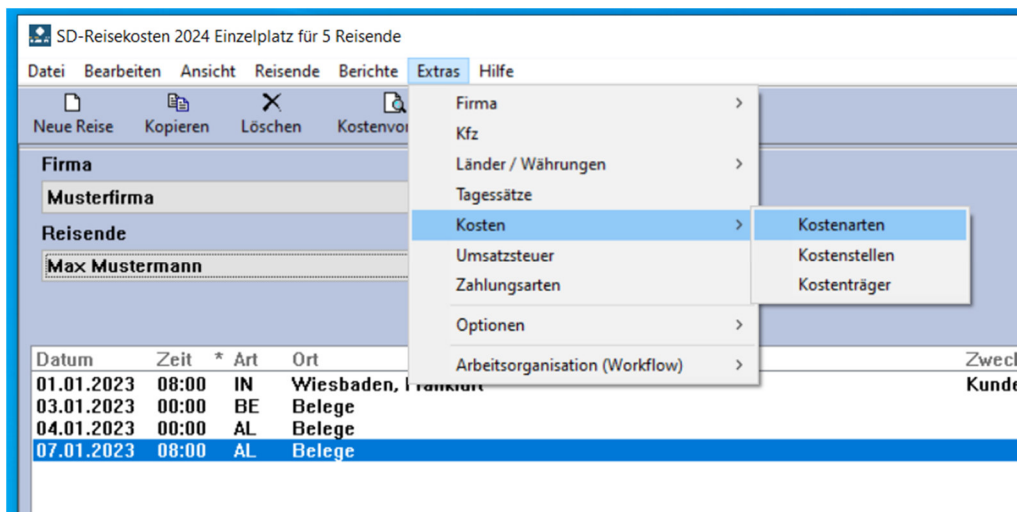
SD-Reisekosten 2024 Einzelplatz für 5 Reisende

Datei Bearbeiten Ansicht Reisende Berichte Extras Hilfe

Neue Reise Kopieren Löschen Kostenvo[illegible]

Firma
Musterfirma
Reisende
Max Mustermann

Firma
Kfz
Länder / Währungen
Tagessätze
Kosten
Umsatzsteuer
Zahlungsarten
Optionen
Arbeitsorganisation (Workflow)

Kostenarten
Kostenstellen
Kostenträger

| Datum | Zeit | * | Art | Ort | Zwec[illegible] |
|---|---|---|---|---|---|
| 01.01.2023 | 08:00 | | IN | Wiesbaden, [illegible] | Kunde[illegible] |
| 03.01.2023 | 00:00 | | BE | Belege | |
| 04.01.2023 | 00:00 | | AL | Belege | |
| 07.01.2023 | 08:00 | | AL | Belege | |